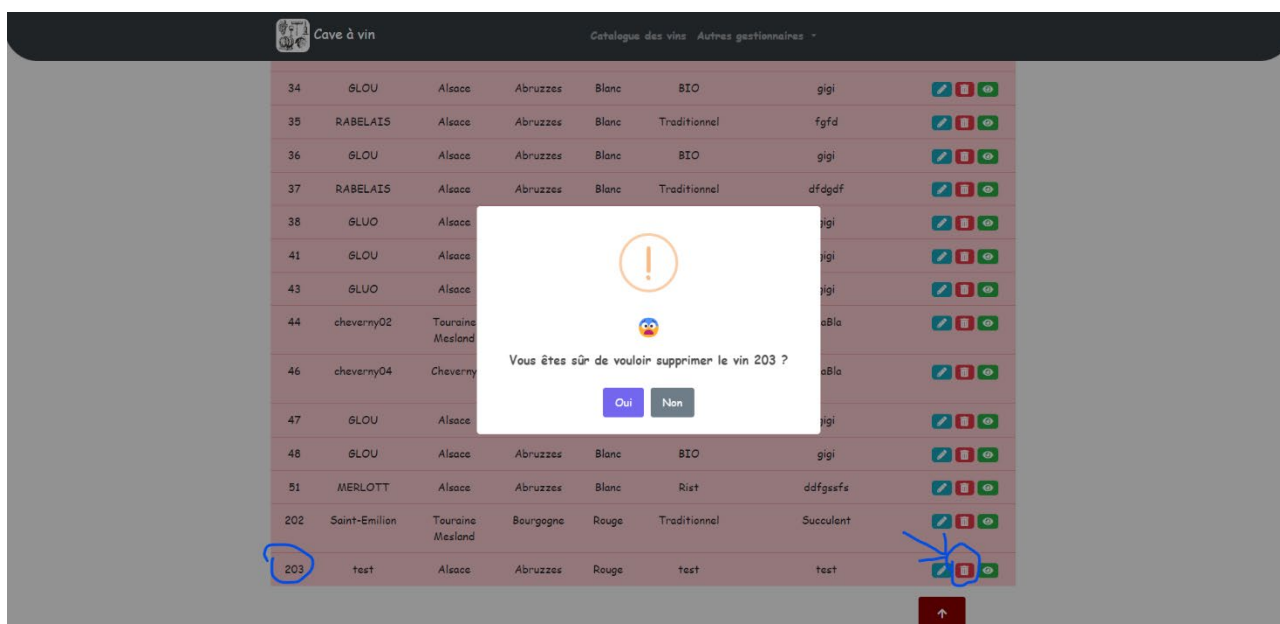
Cave à vin

Catalogue des vins Autres gestionnaires

| | | | | | | | |
|---|---|---|---|---|---|---|---|
| 34 | GLOU | Alsace | Abruzzes | Blanc | BIO | gigi | |
| 35 | RABELAIS | Alsace | Abruzzes | Blanc | Traditionnel | fgfd | |
| 36 | GLOU | Alsace | Abruzzes | Blanc | BIO | gigi | |
| 37 | RABELAIS | Alsace | Abruzzes | Blanc | Traditionnel | dfdgdf | |
| 38 | GLUO | Alsace | | | | gigi | |
| 41 | GLOU | Alsace | | | | gigi | |
| 43 | GLUO | Alsace | | | | gigi | |
| 44 | cheverny02 | Touraine Mesland | | | | aBla | |
| 46 | cheverny04 | Cheverny | | | | aBla | |
| 47 | GLOU | Alsace | | | | gigi | |
| 48 | GLOU | Alsace | Abruzzes | Blanc | BIO | gigi | |
| 51 | MERLOTT | Alsace | Abruzzes | Blanc | Rist | ddfgsfs | |
| 202 | Saint-Emilion | Touraine Mesland | Bourgogne | Rouge | Traditionnel | Succulent | |
| 203 | test | Alsace | Abruzzes | Rouge | test | test | |

!

Vous êtes sûr de vouloir supprimer le vin 203 ?

Oui Non